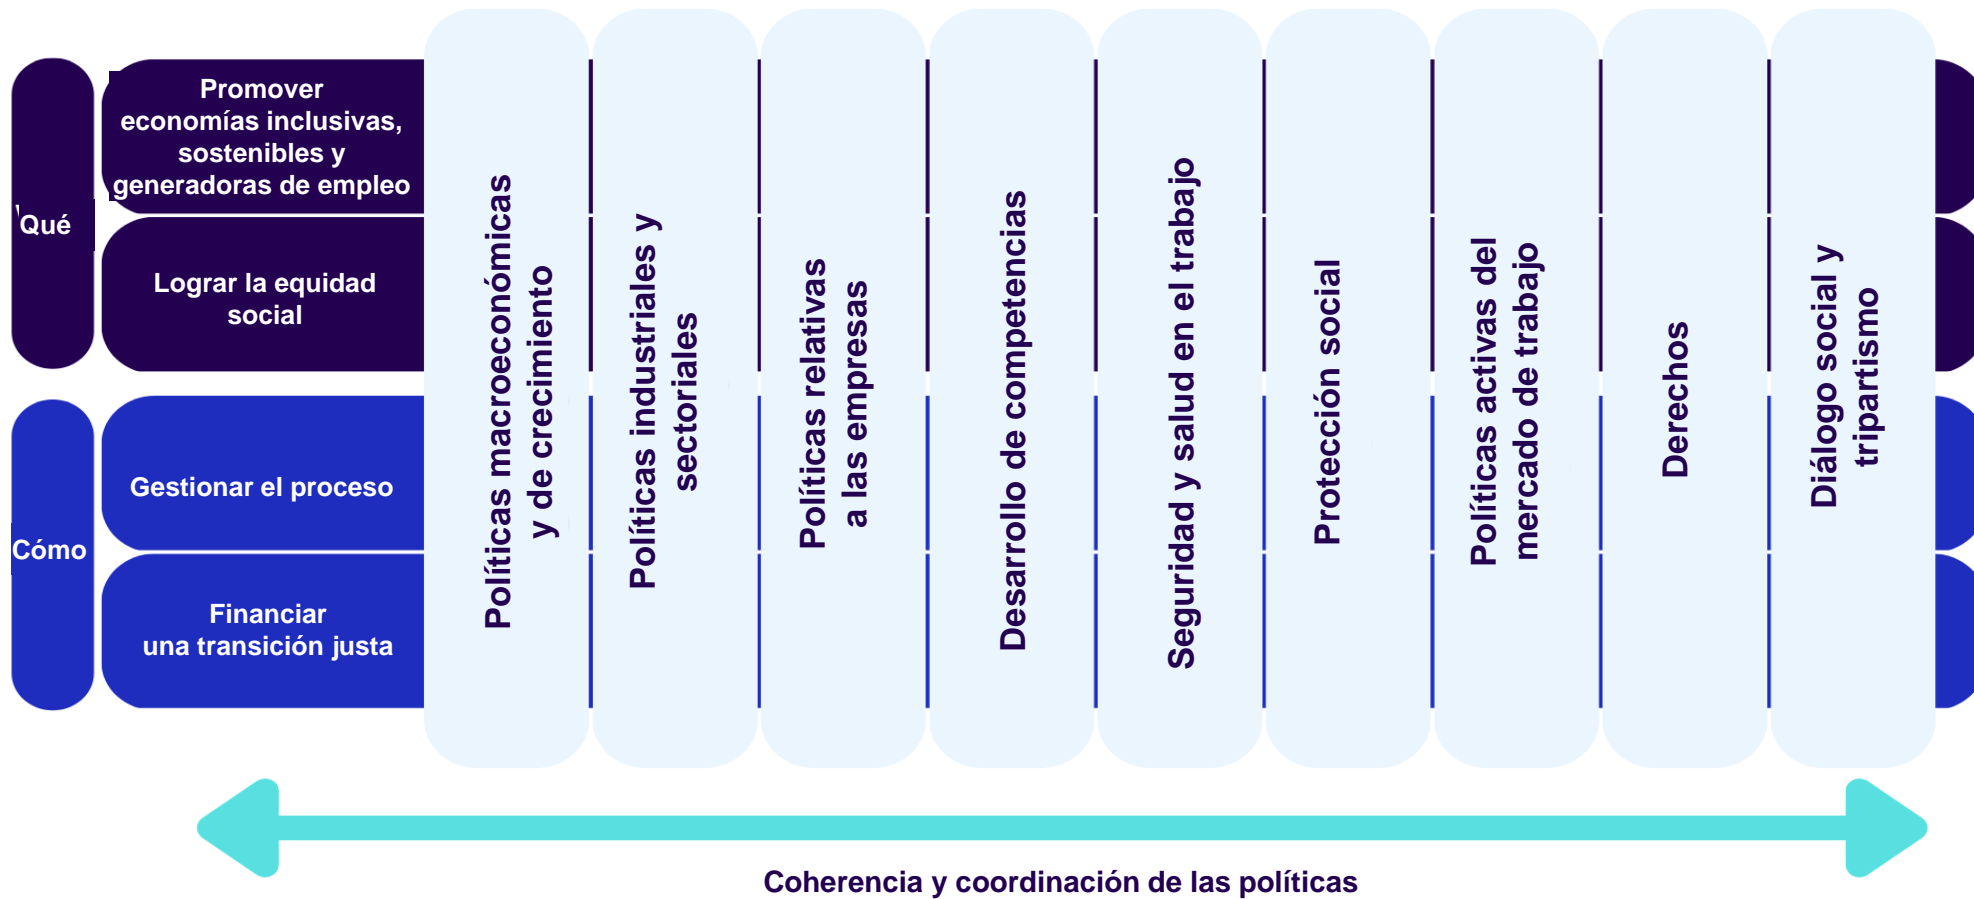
Qué

Promover economías inclusivas, sostenibles y generadoras de empleo

Lograr la equidad social

Cómo

Gestionar el proceso

Financiar una transición justa

Políticas macroeconómicas y de crecimiento

Políticas industriales y sectoriales

Políticas relativas a las empresas

Desarrollo de competencias

Seguridad y salud en el trabajo

Protección social

Políticas activas del mercado de trabajo

Derechos

Diálogo social y tripartismo

Coherencia y coordinación de las políticas